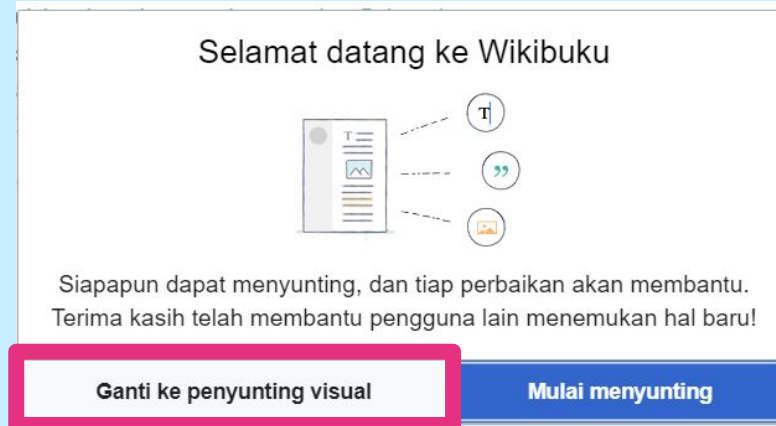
Selamat datang ke Wikibuku

T

”

Siapapun dapat menyunting, dan tiap perbaikan akan membantu. Terima kasih telah membantu pengguna lain menemukan hal baru!

Ganti ke penyunting visual

Mulai menyunting